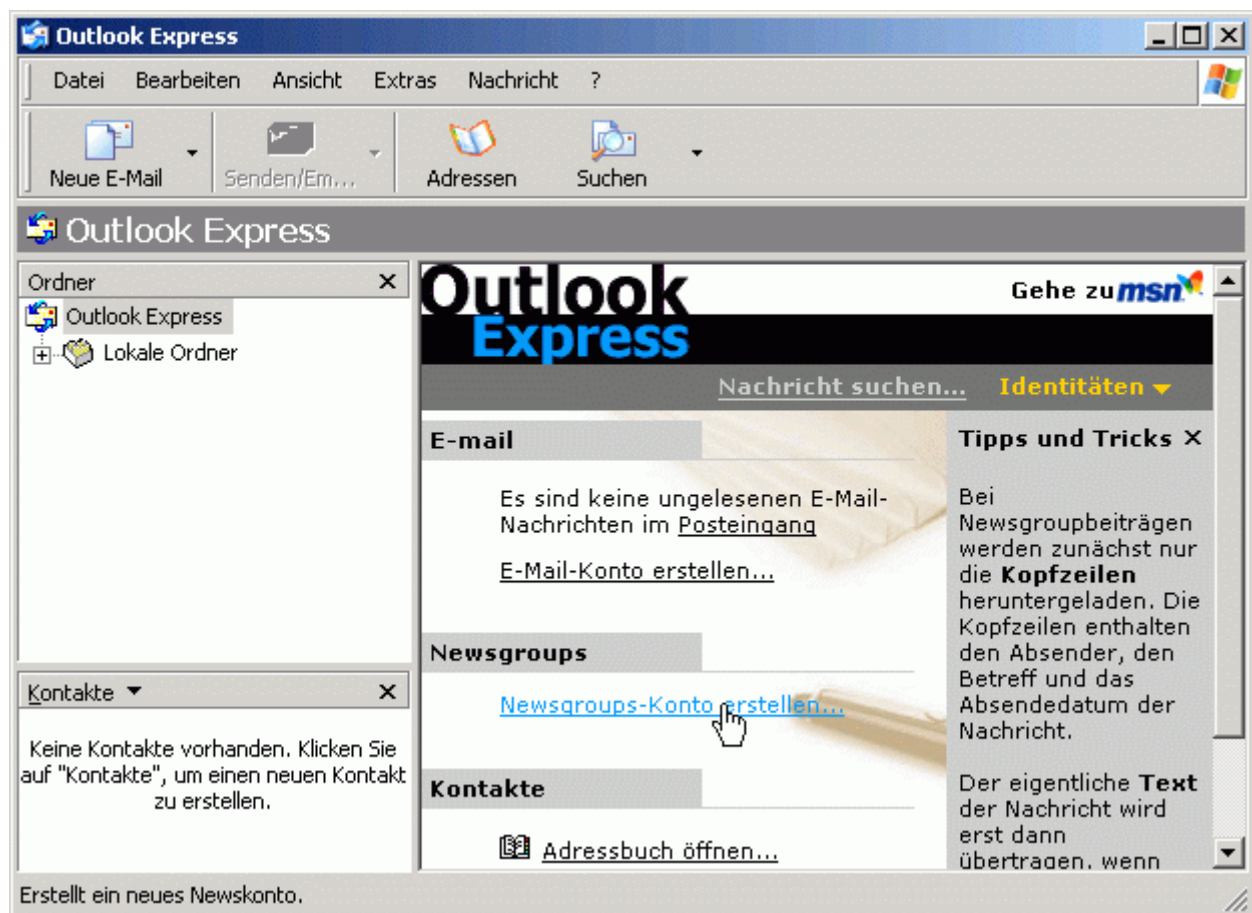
Outlook Express

Datei Bearbeiten Ansicht Extras Nachricht ?

Neue E-Mail Senden/Em... Adressen Suchen

Outlook Express

Ordner ×

Outlook Express

Lokale Ordner

Kontakte ▼ ×

Keine Kontakte vorhanden. Klicken Sie auf "Kontakte", um einen neuen Kontakt zu erstellen.

Outlook Express

Gehe zu msn

Nachricht suchen... Identitäten ▼

E-mail

Es sind keine ungelesenen E-Mail-Nachrichten im Posteingang

E-Mail-Konto erstellen...

Newsgroups

Newsgroups-Konto erstellen...

Kontakte

Adressbuch öffnen...

Tipps und Tricks ×

Bei Newsgroupbeiträgen werden zunächst nur die **Kopfzeilen** heruntergeladen. Die Kopfzeilen enthalten den Absender, den Betreff und das Absendedatum der Nachricht.

Der eigentliche **Text** der Nachricht wird erst dann übertragen, wenn

Erstellt ein neues Newskonto.